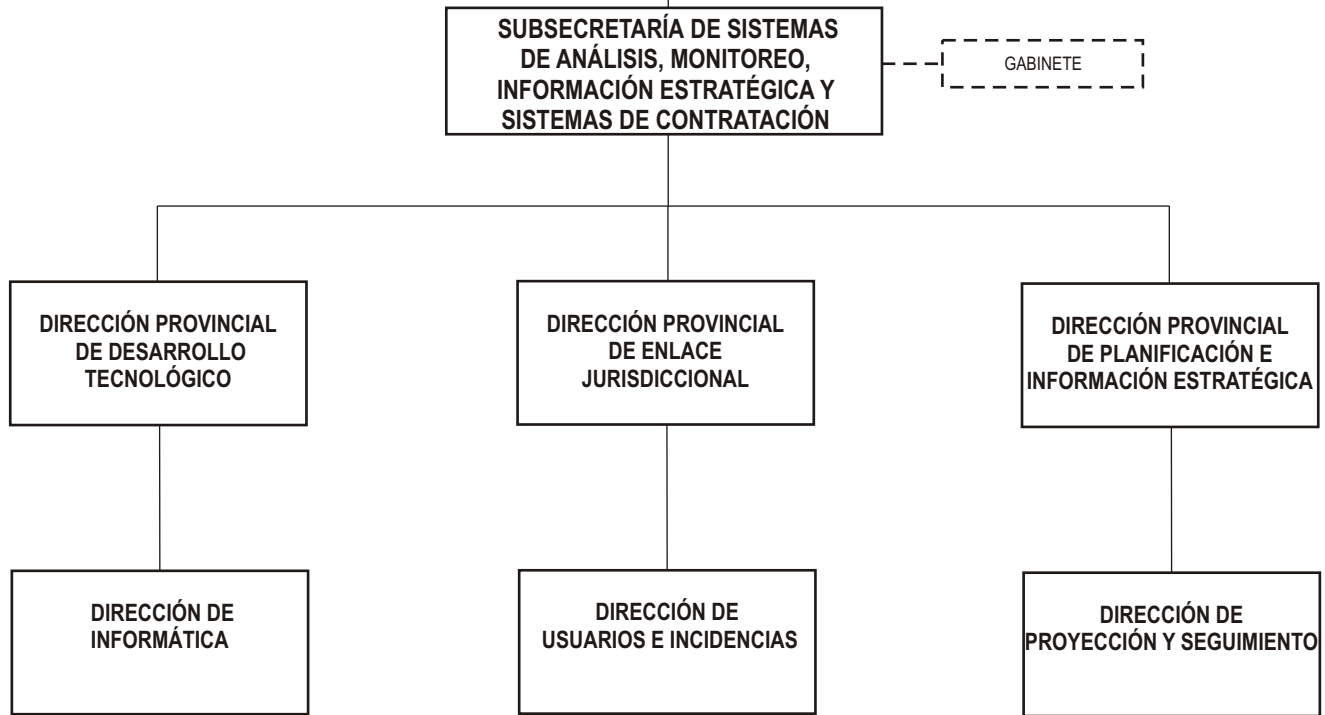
SUBSECRETARÍA DE SISTEMAS DE ANÁLISIS, MONITOREO, INFORMACIÓN ESTRATÉGICA Y SISTEMAS DE CONTRATACIÓN

GABINETE

DIRECCIÓN PROVINCIAL DE DESARROLLO TECNOLÓGICO

DIRECCIÓN PROVINCIAL DE ENLACE JURISDICCIONAL

DIRECCIÓN PROVINCIAL DE PLANIFICACIÓN E INFORMACIÓN ESTRATÉGICA

DIRECCIÓN DE INFORMÁTICA

DIRECCIÓN DE USUARIOS E INCIDENCIAS

DIRECCIÓN DE PROYECCIÓN Y SEGUIMIENTO